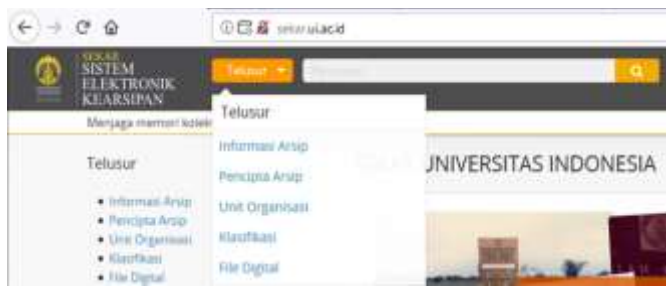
sekar.ui.ac.id

SEKAR
SISTEM
ELEKTRONIK
KEARSIPAN

Telusur

Menjaga memori kolek

Telusur

Informasi Arsip
Pencipta Arsip
Unit Organisasi
Klasifikasi
File Digital

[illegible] UNIVERSITAS INDONESIA

Telusur

• Informasi Arsip
• Pencipta Arsip
• Unit Organisasi
• Klasifikasi
• File Digital